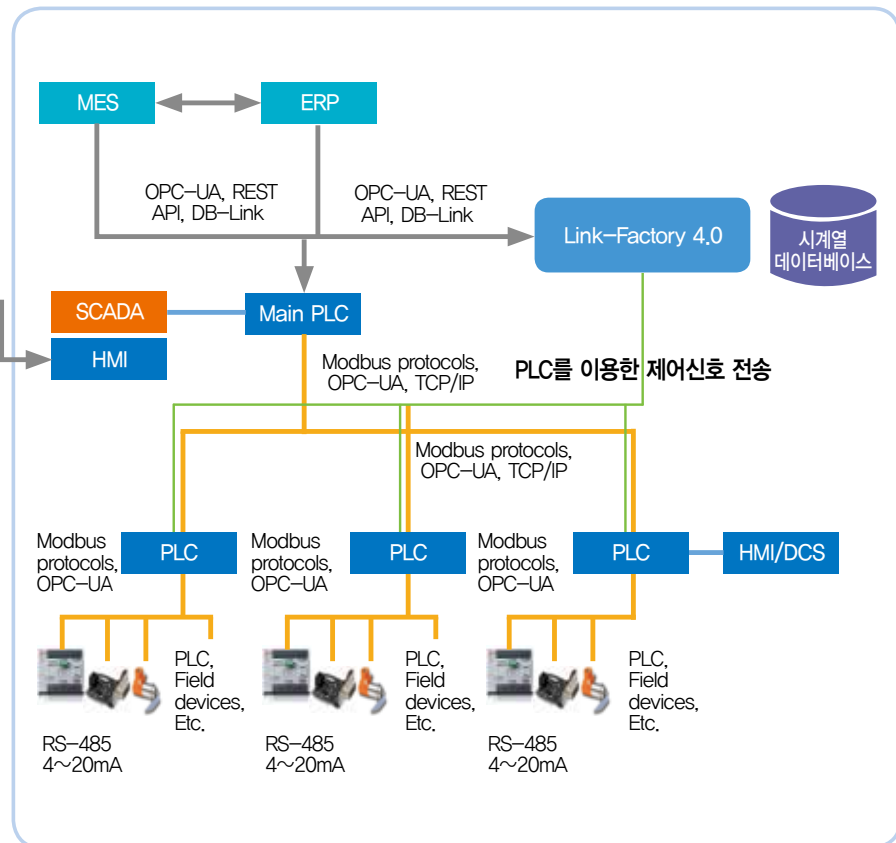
MES

ERP

OPC–UA, REST API, DB–Link

OPC–UA, REST API, DB–Link

Link–Factory 4.0

시계열 데이터베이스

SCADA

HMI

Main PLC

Modbus protocols, OPC–UA, TCP/IP

PLC를 이용한 제어신호 전송

Modbus protocols, OPC–UA, TCP/IP

Modbus protocols, OPC–UA

PLC

Modbus protocols, OPC–UA

PLC

Modbus protocols, OPC–UA

PLC

HMI/DCS

PLC, Field devices, Etc.

RS–485 4~20mA

PLC, Field devices, Etc.

RS–485 4~20mA

PLC, Field devices, Etc.

RS–485 4~20mA